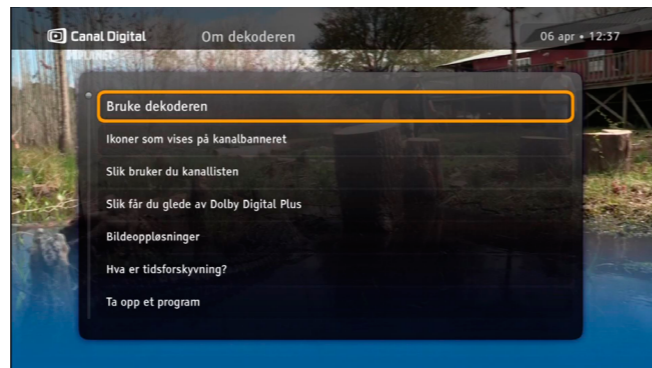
Canal Digital Om dekoderen 06 apr • 12:37

Bruke dekoderen

Ikoner som vises på kanalbanneret

Slik bruker du kanallisten

Slik får du glede av Dolby Digital Plus

Bildeoppløsninger

Hva er tidsforskyvning?

Ta opp et program